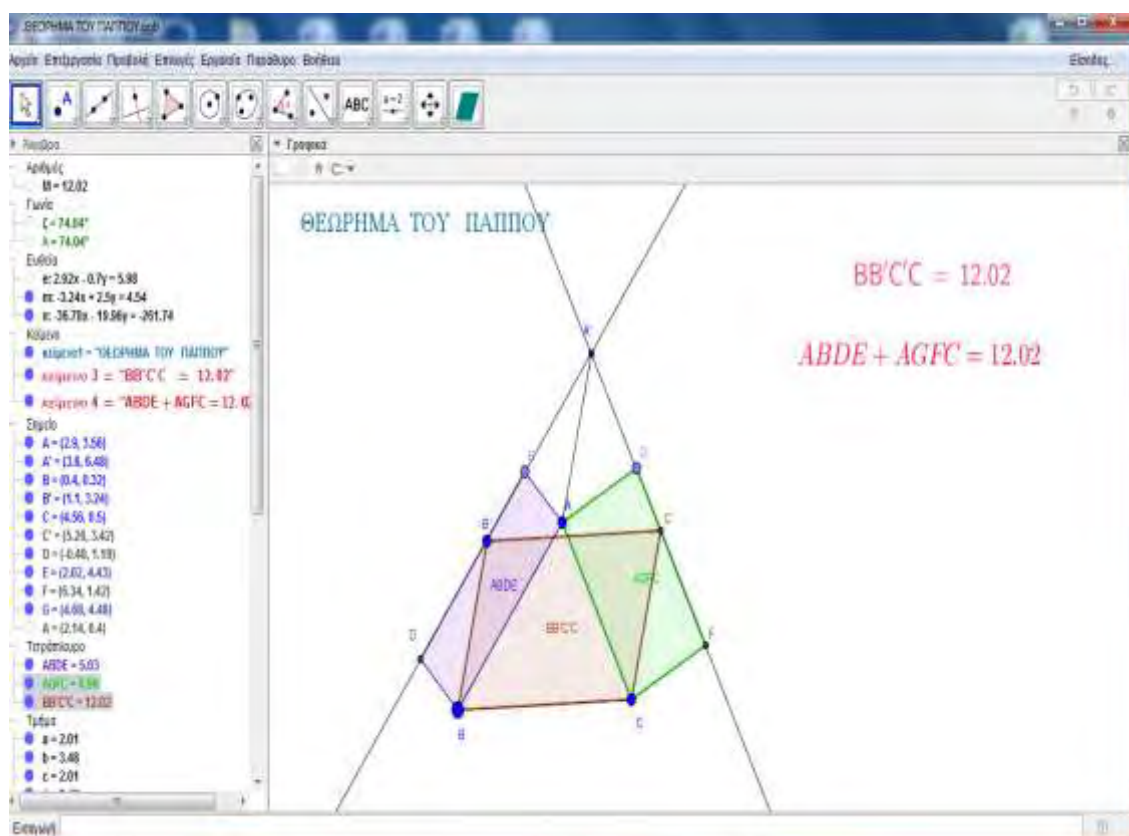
ΘΕΩΡΗΜΑ ΤΟΥ ΠΑΠΠΟΥ.ggb

Αρχείο Επεξεργασία Προβολή Επιλογές Εργαλεία Παράθυρο Βοήθεια

Είσοδος

ABC

Άλγεβρα

Αριθμός
M = 12.02
Γωνία
ζ = 74.04°
λ = 74.04°
Ευθεία
e: 2.92x - 0.7y = 5.98
m: -3.24x + 2.5y = 4.54
n: -36.78x - 19.86y = -261.74
Κείμενο
κείμενο1 = "ΘΕΩΡΗΜΑ ΤΟΥ ΠΑΠΠΟΥ"
κείμενο 3 = "BB'C'C = 12.02"
κείμενο 4 = "ABDE + AGFC = 12.0
Σημείο
A = (2.9, 3.56)
A' = (3.6, 6.48)
B = (0.4, 0.32)
B' = (1.1, 3.24)
C = (4.56, 0.5)
C' = (5.26, 3.42)
D = (-0.48, 1.18)
E = (2.02, 4.43)
F = (6.34, 1.42)
G = (4.68, 4.48)
A = (2.14, 0.4)
Τετράπλευρο
ABDE = 5.03
AGFC = 6.99
BB'C'C = 12.02
Τμήμα
a = 2.01
b = 3.48
c = 2.01

Γραφικά

ΘΕΩΡΗΜΑ ΤΟΥ ΠΑΠΠΟΥ

BB'C'C = 12.02

$ABDE + AGFC = 12.02$

A'
E
G
A
B'
C'
ABDE
AGFC
BB'C'C
D
F
B
C

Εισαγωγή